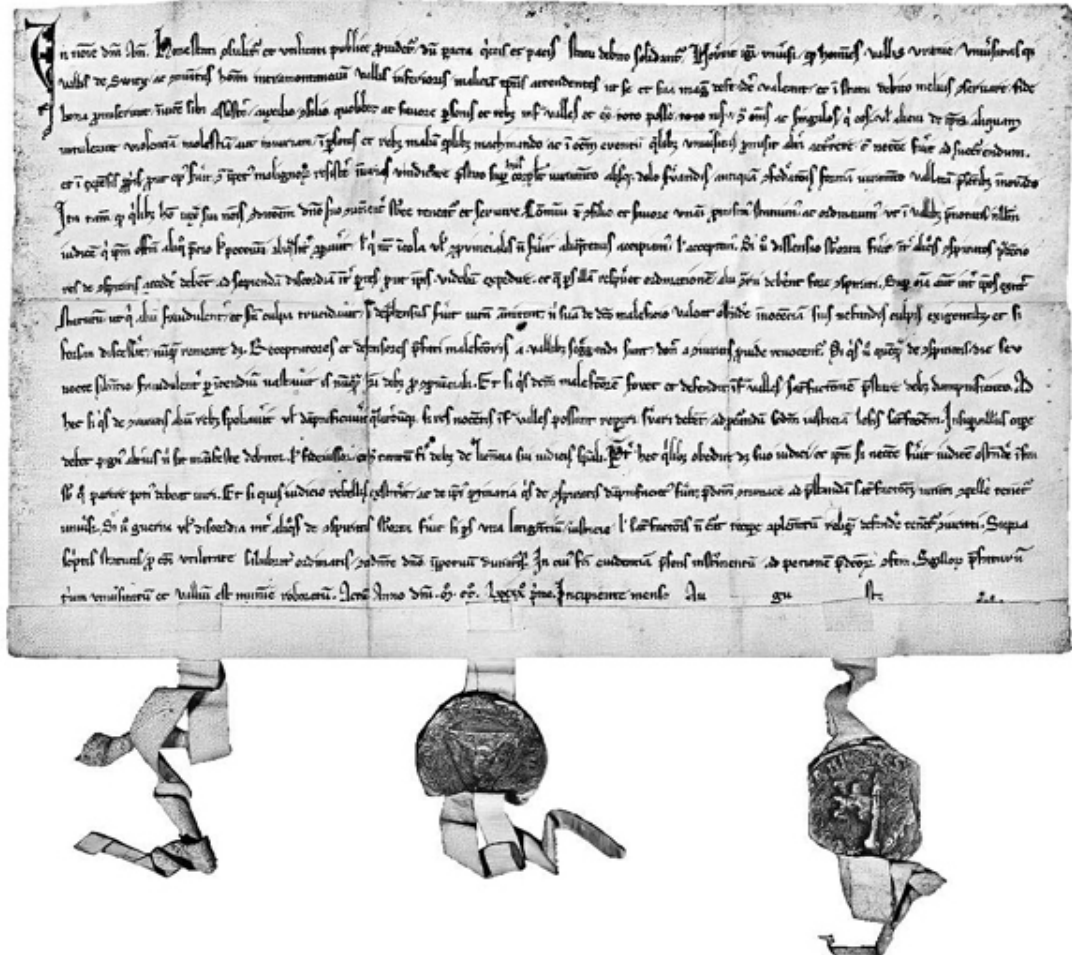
In nomine domini amen. Honestum est ac utilitati publice convenit pacta quietis et pacis statu debito solidari. Noverint igitur universi, quod homines vallis Uranie universitasque vallis de Switz ac communitas hominum intramontanorum vallis inferioris maliciam temporis attendentes ut se et sua magis defendere valeant et in statu debito melius conservare, fide bona promiserunt invicem sibi assistere auxilio, consilio quolibet ac favore, personis et rebus infra valles et extra, toto posse, toto nisu contra omnes ac singulos, qui eis vel alicui de ipsis aliquam intulerint violenciam, molestiam aut iniuriam in personis et rebus malum quodlibet machinando, ac in omnem eventum quelibet universitas promisit alteri accurrere, cum necesse fuerit, ad succurrendum, et in expensis propriis prout opus fuerit contra impetus malignorum resistere, iniurias vindicare, prestito super hiis corporaliter iuramento absque dolo servandis antiquam confederationis formam iuramento vallatam presentibus innovando, ita tamen, quod quilibet homo iuxta sui nominis conditionem domino suo convenienter subesse teneatur et servire. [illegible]